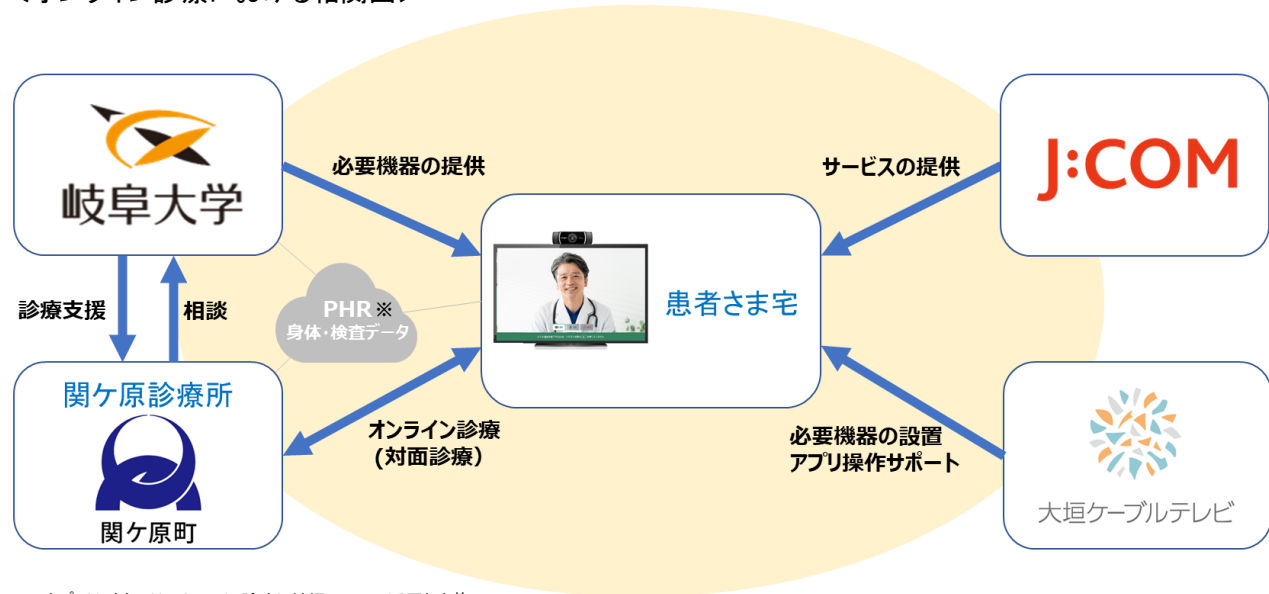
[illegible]

岐阜大学

必要機器の提供

サービスの提供

J:COM

診療支援

相談

PHR ※
身体・検査データ

患者さま宅

関ケ原診療所

関ケ原町

オンライン診療
（対面診療）

必要機器の設置
アプリ操作サポート

大垣ケーブルテレビ

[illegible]